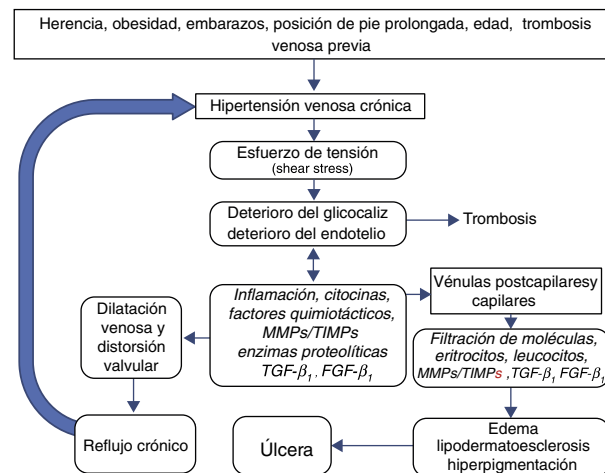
Herencia, obesidad, embarazos, posición de pie prolongada, edad, trombosis venosa previa

Hipertensión venosa crónica

Esfuerzo de tensión
(shear stress)

Deterioro del glicocaliz
deterioro del endotelio

Trombosis

Inflamación, citocinas, factores quimiotácticos, MMPs/TIMPs enzimas proteolíticas TGF-$\beta_1$, FGF-$\beta_1$

Vénulas postcapilaresy capilares

Filtración de moléculas, eritrocitos, leucocitos, MMPs/TIMPs ,TGF-$\beta_1$ FGF-$\beta_1$

Dilatación venosa y distorsión valvular

Reflujo crónico

Úlcera

Edema
lipodermatoesclerosis
hiperpigmentación